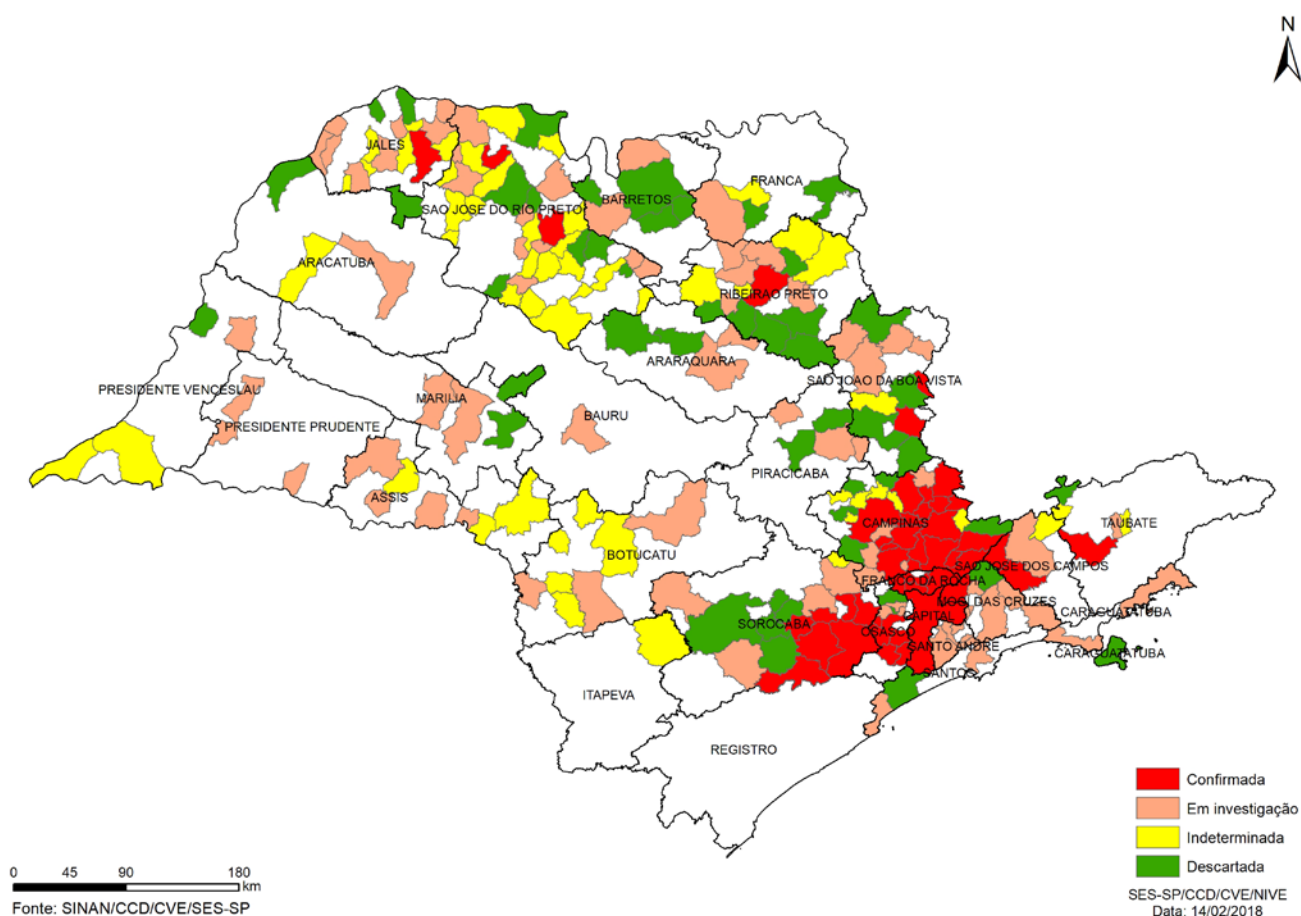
N

JALES
SAO JOSE DO RIO PRETO
BARRETOS
FRANCA
ARACATUBA
RIBEIRAO PRETO
ARARAQUARA
SAO JOAO DA BOA VISTA
PRESIDENTE VENCESLAU
MARILIA
BAURU
PRESIDENTE PRUDENTE
PIRACICABA
ASSIS
CAMPINAS
TAUBATE
BOTUCATU
SAO JOSE DOS CAMPOS
FRANCO DA ROCHA
MOGI DAS CRUZES
CARAGUATATUBA
CAPITAL
SOROCABA
OSASCO
SANTO ANDRE
CARAGUATATUBA
SANTOS
ITAPEVA
REGISTRO

Confirmada
Em investigação
Indeterminada
Descartada

0 45 90 180 km

Fonte: SINAN/CCD/CVE/SES-SP

SES-SP/CCD/CVE/NIVE
Data: 14/02/2018